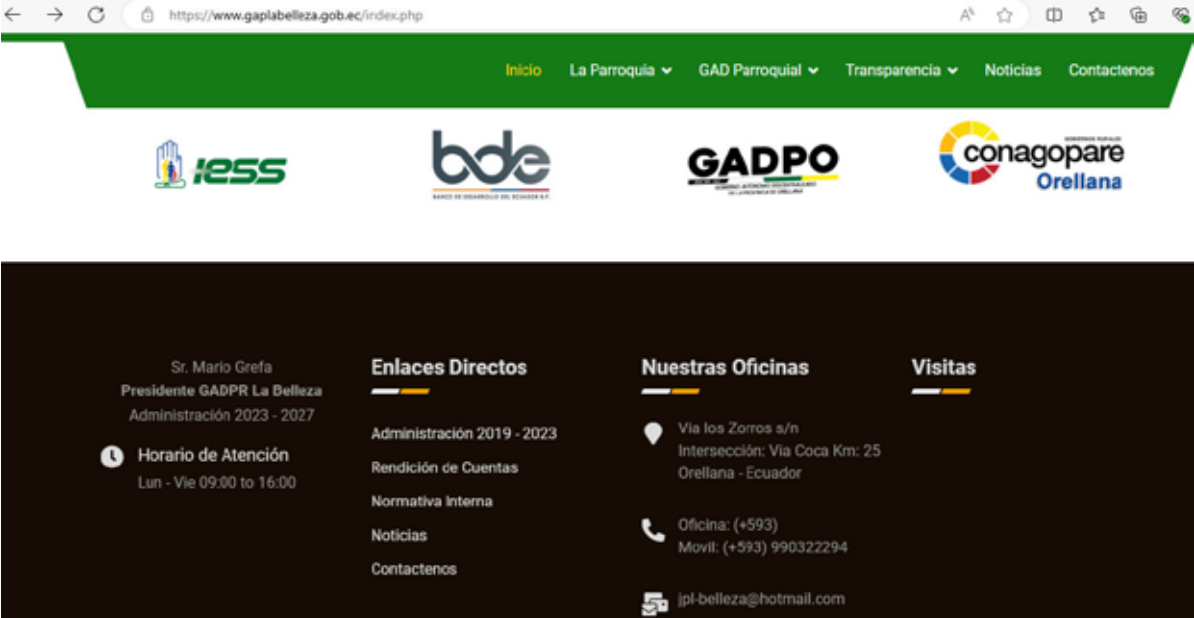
https://www.gaplabelleza.gob.ec/index.php

Inicio La Parroquia GAD Parroquial Transparencia Noticias Contactenos

iess

bde
BANCO DE DESARROLLO DEL ECUADOR B.P.

GADPO
GOBIERNO AUTÓNOMO DESCENTRALIZADO DE LA PROVINCIA DE ORELLANA

GOBIERNOS RURALES
conagopare
Orellana

Sr. Mario Grefa
Presidente GADPR La Belleza
Administración 2023 - 2027

Horario de Atención
Lun - Vie 09:00 to 16:00

Enlaces Directos

Administración 2019 - 2023
Rendición de Cuentas
Normativa Interna
Noticias
Contactenos

Nuestras Oficinas

Via los Zorros s/n
Intersección: Via Coca Km: 25
Orellana - Ecuador

Oficina: (+593)
Movil: (+593) 990322294

jpl-belleza@hotmail.com

Visitas